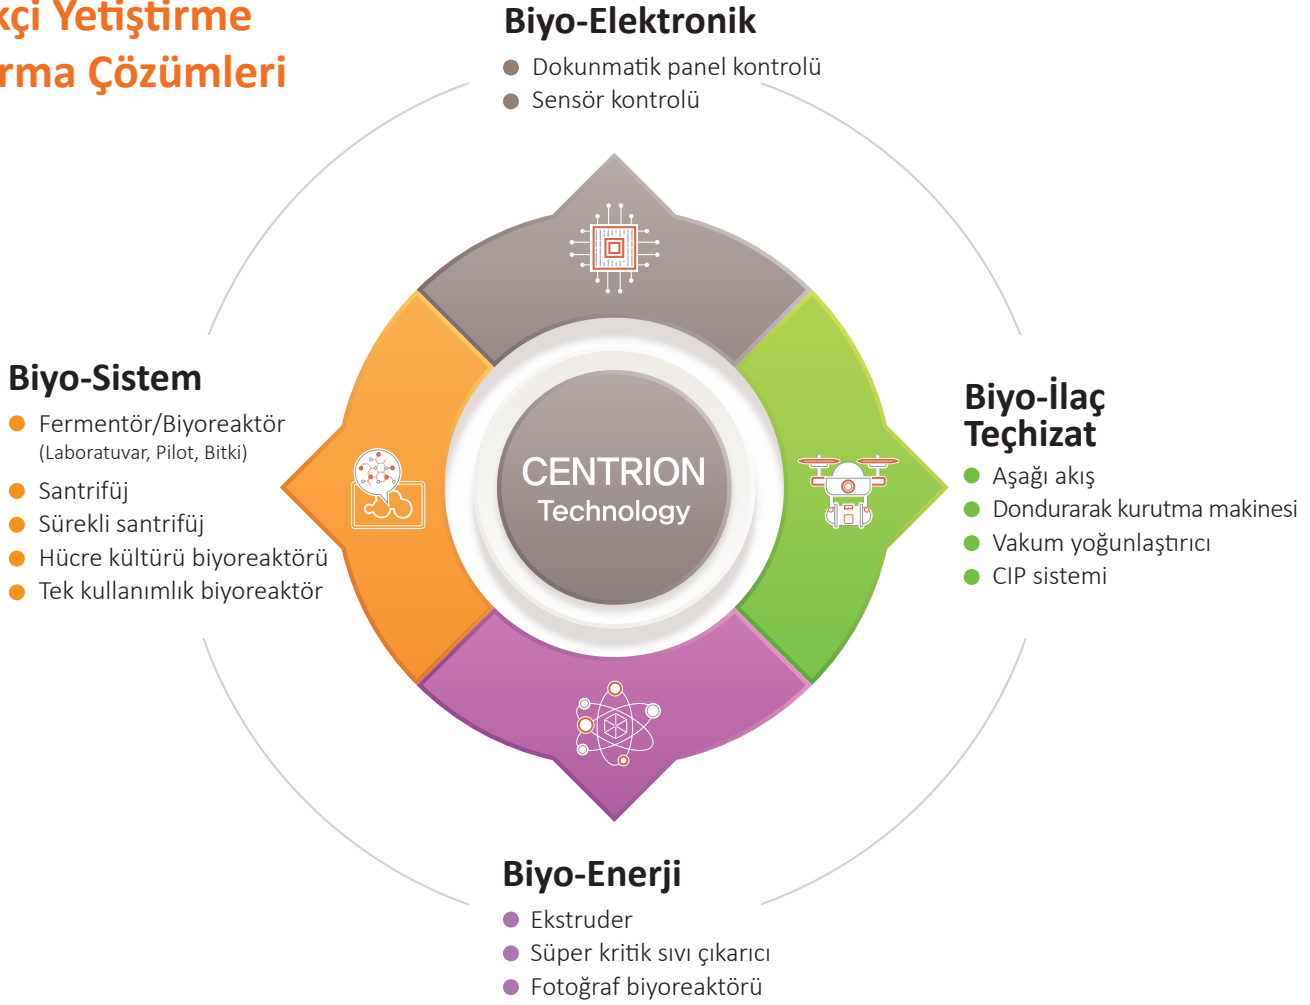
kçi Yetiştirme
rma Çözümleri

Biyo-Elektronik
Dokunmatik panel kontrolü
Sensör kontrolü

Biyo-Sistem
Fermentör/Biyoreaktör
(Laboratuvar, Pilot, Bitki)
Santrifüj
Sürekli santrifüj
Hücre kültürü biyoreaktörü
Tek kullanımlık biyoreaktör

CENTRION
Technology

Biyo-İlaç Teçhizat
Aşağı akış
Dondurarak kurutma makinesi
Vakum yoğunlaştırıcı
CIP sistemi

Biyo-Enerji
Ekstruder
Süper kritik sıvı çıkarıcı
Fotoğraf biyoreaktörü